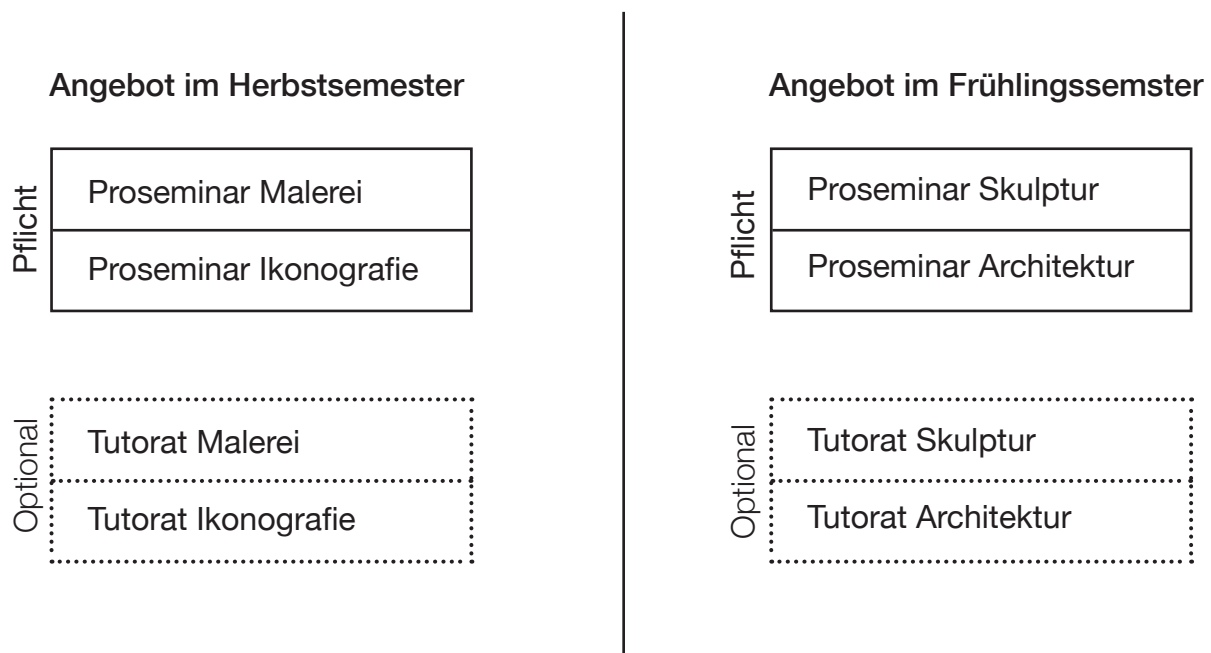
Angebot im Herbstsemester

Pflicht

Proseminar Malerei

Proseminar Ikonografie

Optional

Tutorat Malerei

Tutorat Ikonografie

Angebot im Frühlingssemster

Pflicht

Proseminar Skulptur

Proseminar Architektur

Optional

Tutorat Skulptur

Tutorat Architektur